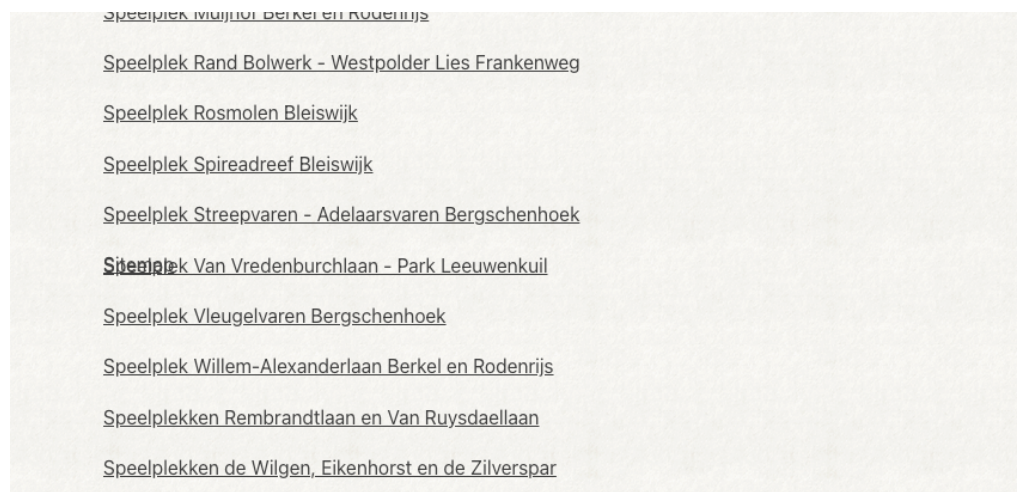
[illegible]

Speelplek Rand Bolwerk - Westpolder Lies Frankenweg

Speelplek Rosmolen Bleiswijk

Speelplek Spireadreef Bleiswijk

Speelplek Streepvaren - Adelaarsvaren Bergschenhoek

Sitemap

Speelplek Van Vredenburchlaan - Park Leeuwenkuil

Speelplek Vleugelvaren Bergschenhoek

Speelplek Willem-Alexanderlaan Berkel en Rodenrijs

Speelplekken Rembrandtlaan en Van Ruysdaellaan

Speelplekken de Wilgen, Eikenhorst en de Zilverspar